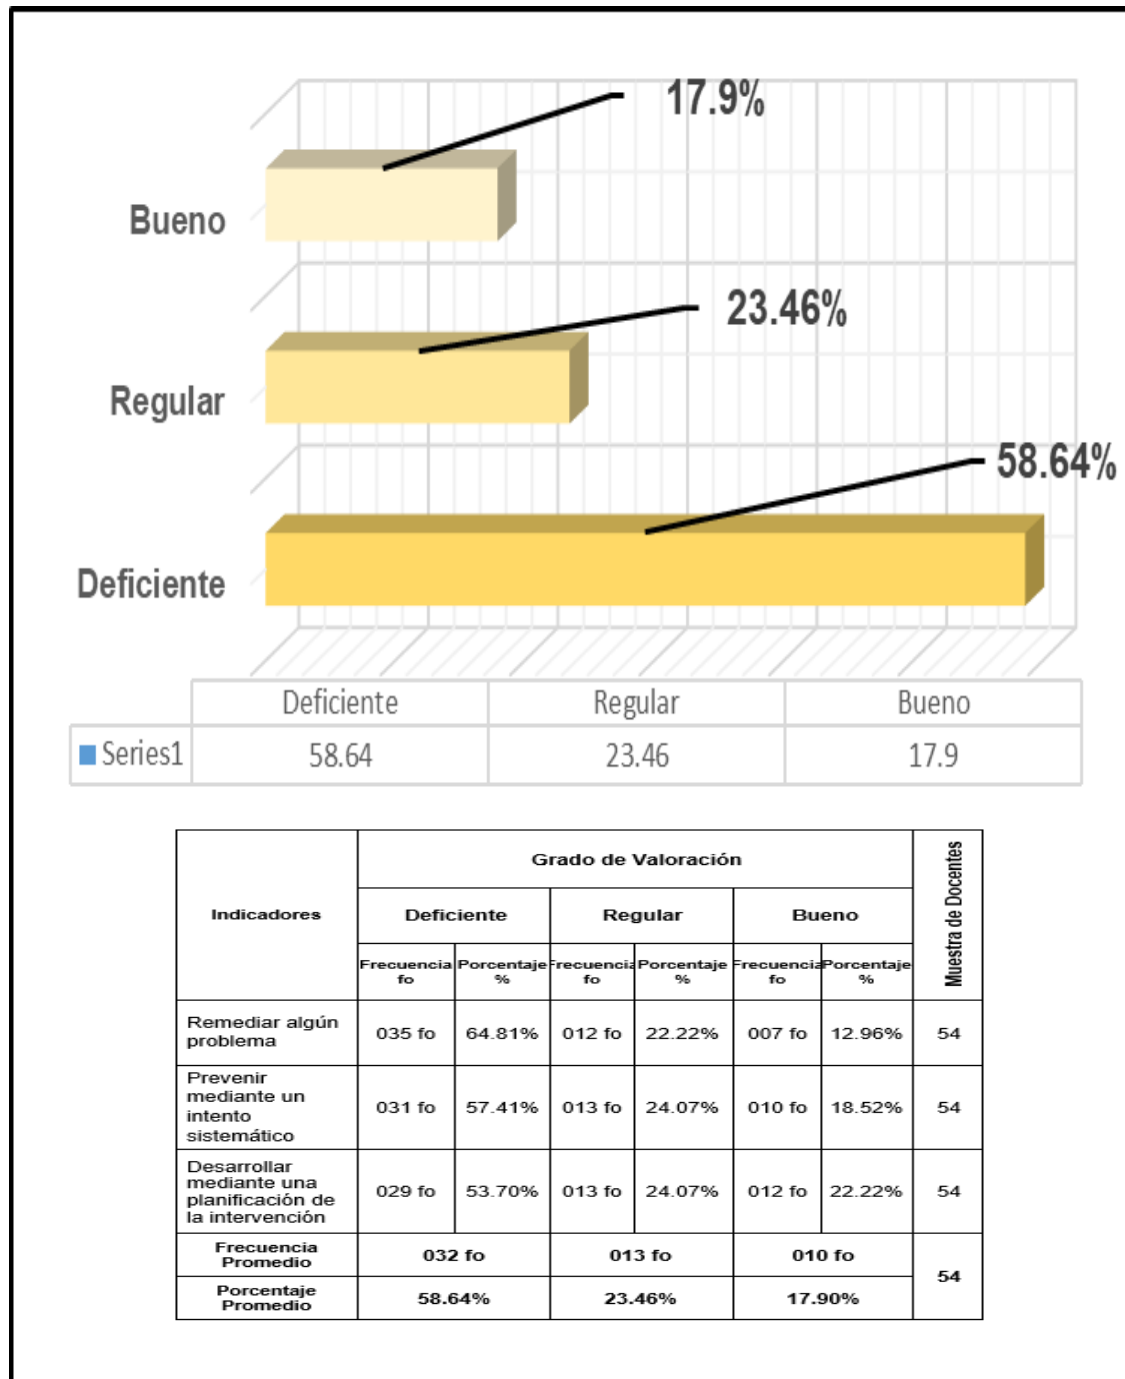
17.9%

Bueno

23.46%

Regular

58.64%

Deficiente

| | Deficiente | Regular | Bueno |
|---|---|---|---|
| Series1 | 58.64 | 23.46 | 17.9 |

<table>
<tr><th rowspan="3">Indicadores</th><th colspan="6">Grado de Valoración</th><th rowspan="3">Muestra de Docentes</th></tr>
<tr><th colspan="2">Deficiente</th><th colspan="2">Regular</th><th colspan="2">Bueno</th></tr>
<tr><th>Frecuencia fo</th><th>Porcentaje %</th><th>Frecuencia fo</th><th>Porcentaje %</th><th>Frecuencia fo</th><th>Porcentaje %</th></tr>
<tr><td>Remediar algún problema</td><td>035 fo</td><td>64.81%</td><td>012 fo</td><td>22.22%</td><td>007 fo</td><td>12.96%</td><td>54</td></tr>
<tr><td>Prevenir mediante un intento sistemático</td><td>031 fo</td><td>57.41%</td><td>013 fo</td><td>24.07%</td><td>010 fo</td><td>18.52%</td><td>54</td></tr>
<tr><td>Desarrollar mediante una planificación de la intervención</td><td>029 fo</td><td>53.70%</td><td>013 fo</td><td>24.07%</td><td>012 fo</td><td>22.22%</td><td>54</td></tr>
<tr><td>Frecuencia Promedio</td><td colspan="2">032 fo</td><td colspan="2">013 fo</td><td colspan="2">010 fo</td><td rowspan="2">54</td></tr>
<tr><td>Porcentaje Promedio</td><td colspan="2">58.64%</td><td colspan="2">23.46%</td><td colspan="2">17.90%</td></tr>
</table>